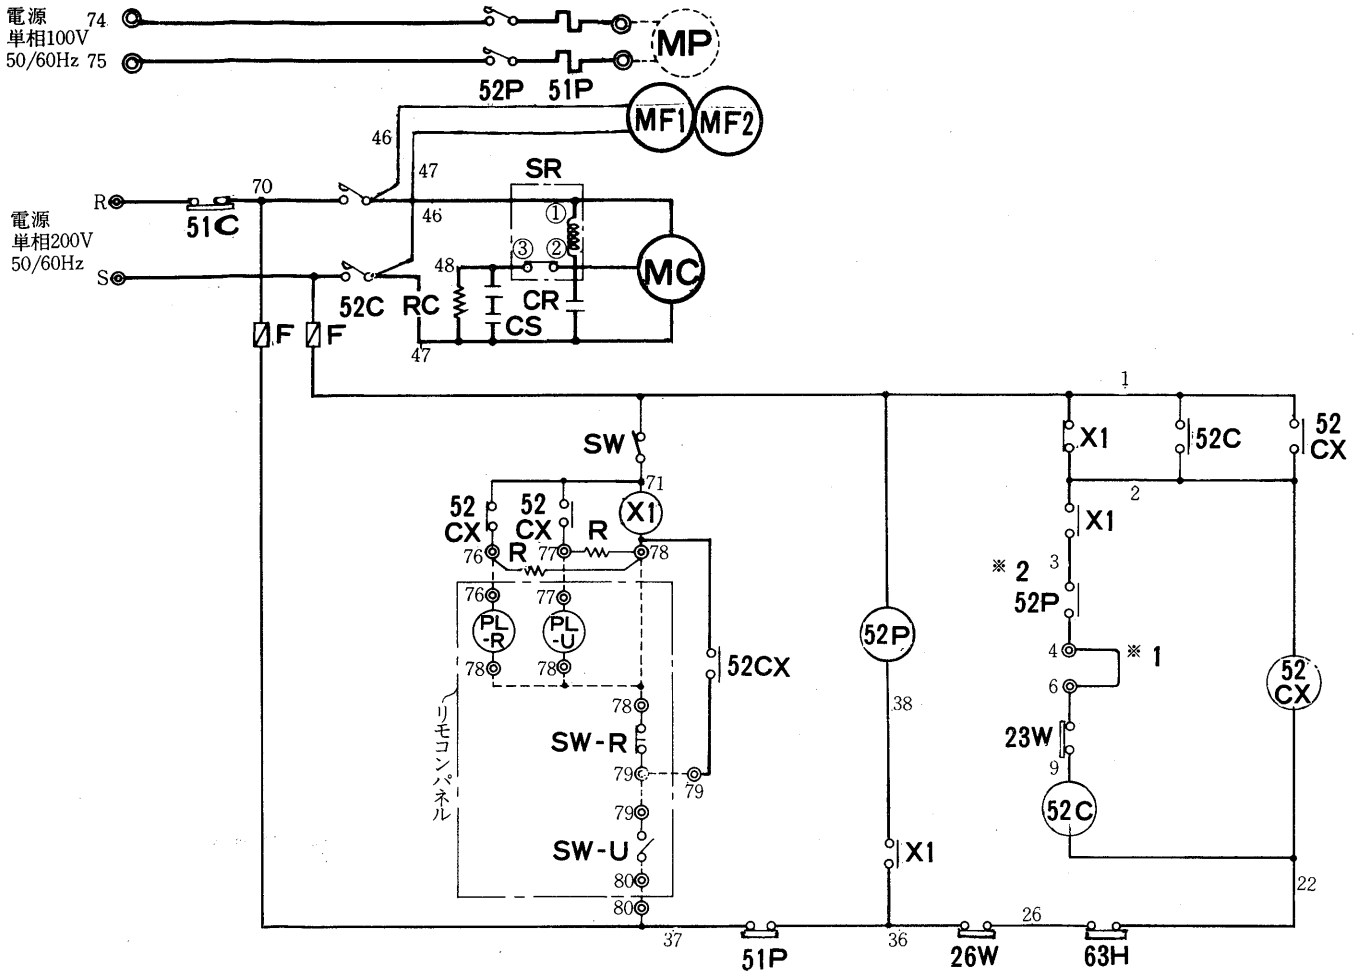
電源
単相100V
50/60Hz
74
75
52P 51P
MP
MF1 MF2
46
47
SR
R
70
51C
46
①
②
③
MC
電源
単相200V
50/60Hz
S
48
52C
RC
CR
CS
F F
47
1
SW
71
X1
52C
52
CX
52
CX
52
CX
X1
2
X1
3
※2
52P
4
※1
6
23W
9
52C
76
R
77
R
78
76
77
PL
-R
PL
-U
78
78
52CX
52P
38
52
CX
78
SW-R
79
79
79
SW-U
80
80
リモコンパネル
X1
22
37
51P
36
26W
26
63H